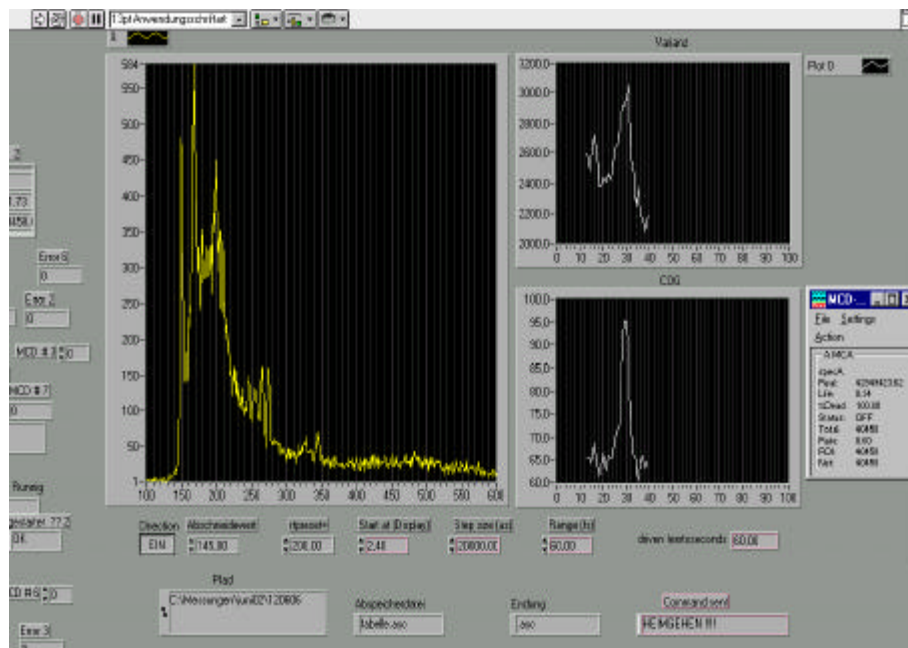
13pt Anwendungsschrift

584
550
500
450
400
350
300
250
200
150
100
50
1
100 150 200 250 300 350 400 450 500 550 600

Varianz
3200.0
3000.0
2800.0
2600.0
2400.0
2200.0
2000.0
0 10 20 30 40 50 60 70 80 90 100

Plot 0

COG
100.0
95.0
90.0
85.0
80.0
75.0
70.0
65.0
60.0
0 10 20 30 40 50 60 70 80 90 100

MCD-...
File Settings
Action
AMCA
Real
Live
Dead
Status OFF
Total
Rate
ROI
Net

2
1.73
Error 6
0
Error 2
0
MCD # 3 0
MCD # 7
0
Runnig
77.2
OK
CD # 6 0
Error 3

Direction
EIN
Abschneidewert
145.00
dpsoust
200.00
Start at (Display)
2.40
Step size (us)
20000.00
Range (s)
60.00
deven leetseconds 60.00

Pfad
C:\Messungen\uni02\120806
Abspeicherdatei
tabelle.asc
Endung
.asc
Comand send
HEIMGEHEN !!!